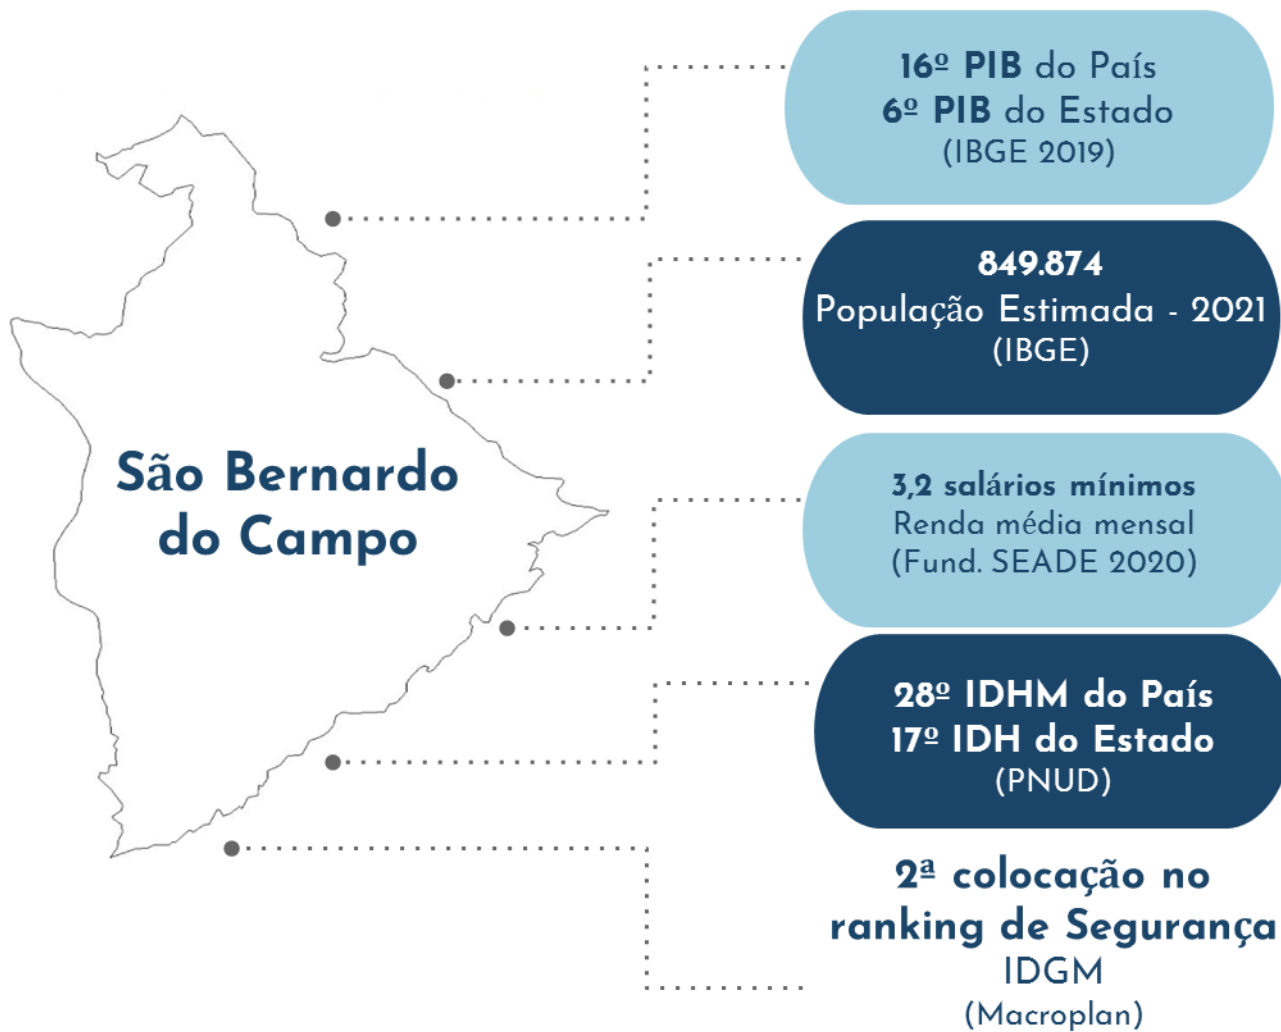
São Bernardo do Campo

16º PIB do País
6º PIB do Estado
(IBGE 2019)

849.874
População Estimada - 2021
(IBGE)

3,2 salários mínimos
Renda média mensal
(Fund. SEADE 2020)

28º IDHM do País
17º IDH do Estado
(PNUD)

2ª colocação no ranking de Segurança
IDGM
(Macroplan)